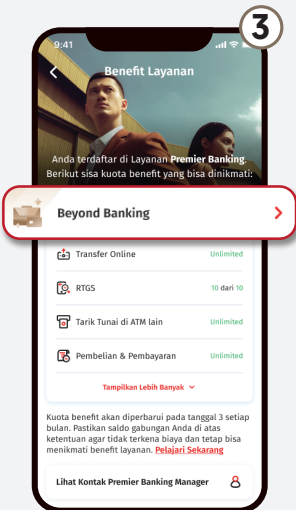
3

9:41

Benefit Layanan

Anda terdaftar di Layanan Premier Banking. Berikut sisa kuota benefit yang bisa dinikmati:

Beyond Banking

Transfer Online Unlimited

RTGS 10 dari 10

Tarik Tunai di ATM lain Unlimited

Pembelian & Pembayaran Unlimited

Tampilkan Lebih Banyak

Kuota benefit akan diperbarui pada tanggal 3 setiap bulan. Pastikan saldo gabungan Anda di atas ketentuan agar tidak terkena biaya dan tetap bisa menikmati benefit layanan. Pelajari Sekarang

Lihat Kontak Premier Banking Manager